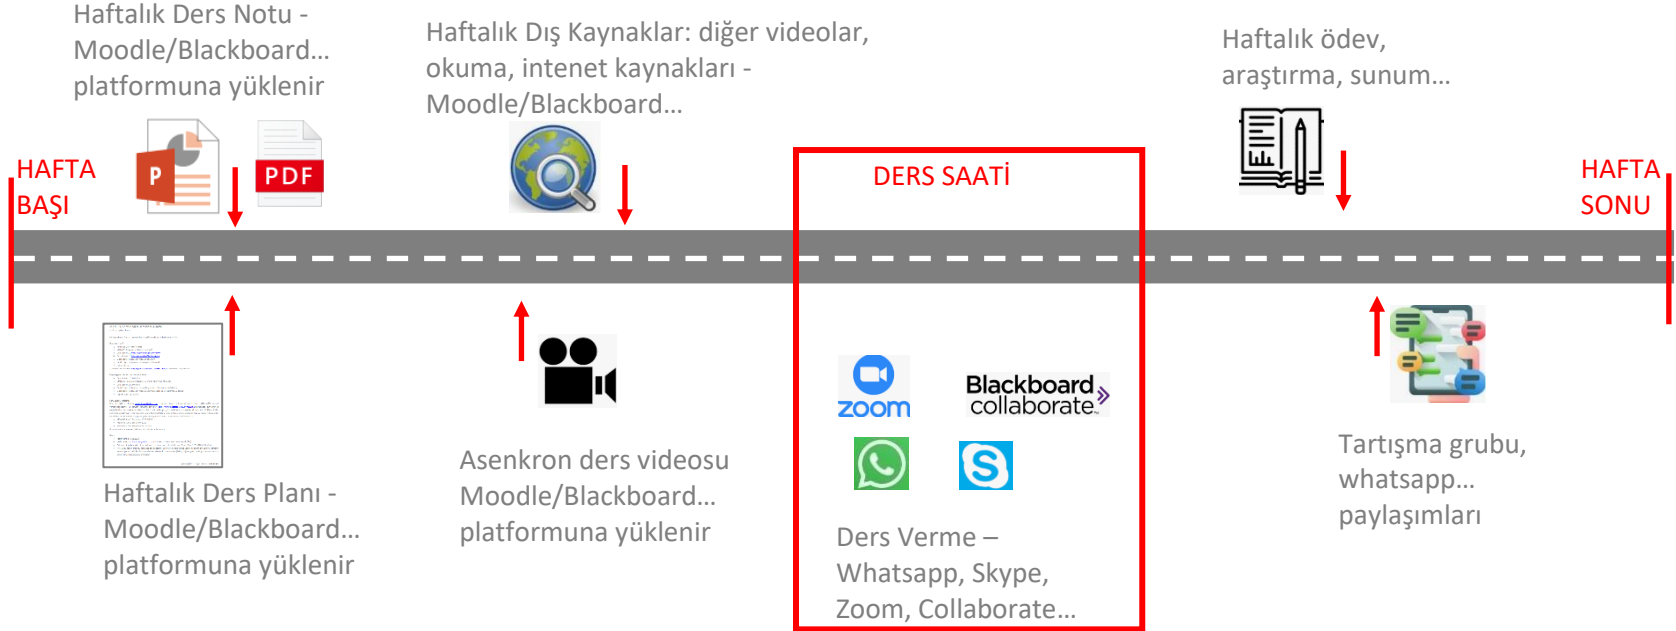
Haftalık Ders Notu - Moodle/Blackboard... platformuna yüklenir

Haftalık Dış Kaynaklar: diğer videolar, okuma, intenet kaynakları - Moodle/Blackboard...

Haftalık ödev, araştırma, sunum...

HAFTA BAŞI

P

PDF

DERS SAATİ

HAFTA SONU

Haftalık Ders Planı - Moodle/Blackboard... platformuna yüklenir

Asenkron ders videosu Moodle/Blackboard... platformuna yüklenir

zoom

Blackboard collaborate

Ders Verme – Whatsapp, Skype, Zoom, Collaborate...

Tartışma grubu, whatsapp... paylaşımları